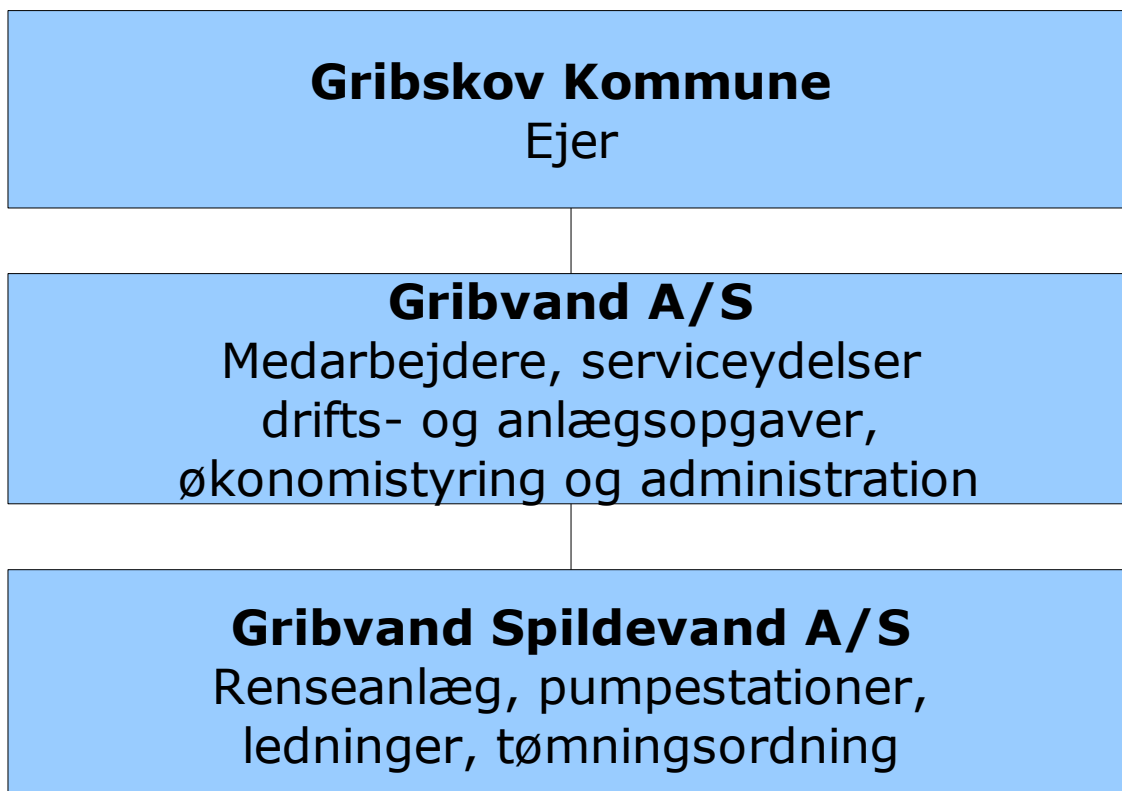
Gribskov Kommune
Ejer

Gribvand A/S
Medarbejdere, serviceydelser drifts- og anlægsopgaver, økonomistyring og administration

Gribvand Spildevand A/S
Renseanlæg, pumpestationer, ledninger, tømningsordning